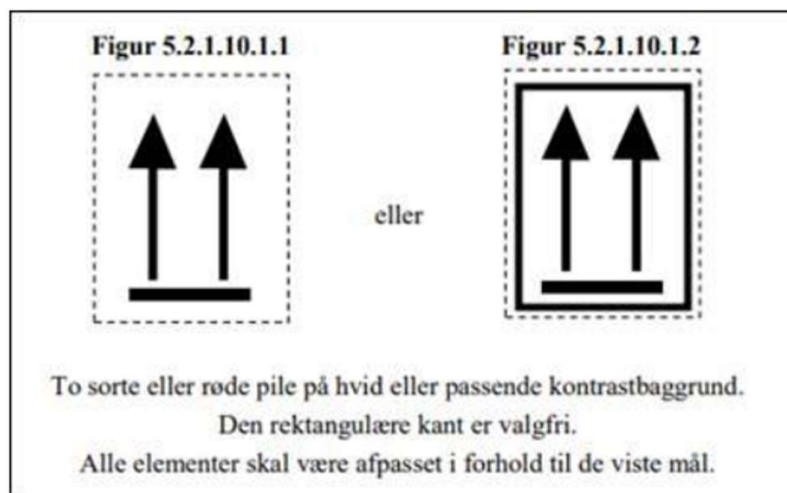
Figur 5.2.1.10.1.1

Figur 5.2.1.10.1.2

eller

To sorte eller røde pile på hvid eller passende kontrastbaggrund.
Den rektangulære kant er valgfri.
Alle elementer skal være afpasset i forhold til de viste mål.